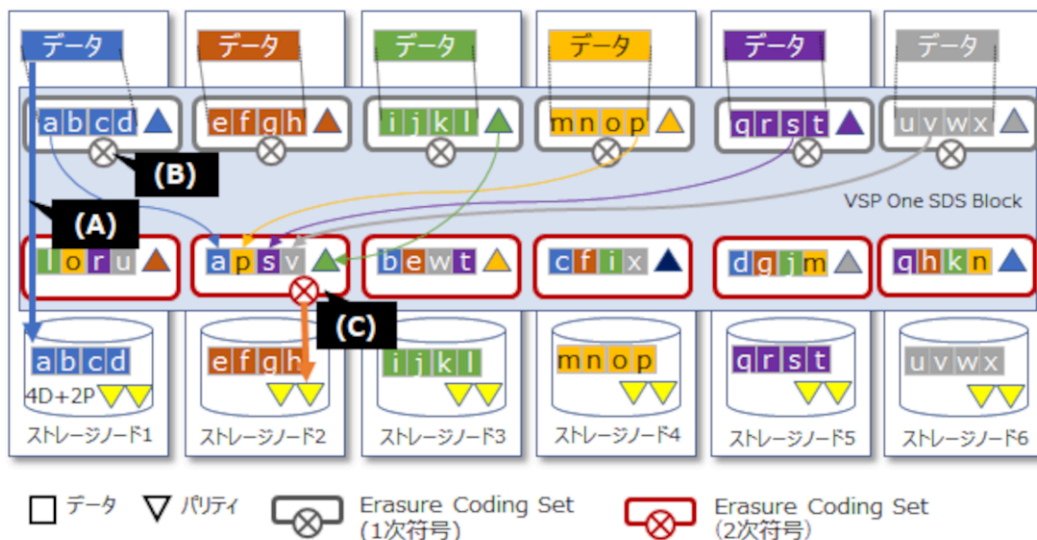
データ データ データ データ データ データ

a b c d e f g h i j k l m n o p q r s t u v w x

(B)

VSP One SDS Block

(A)

l o r u a p s v b e w t c f i x d g j m q h k n

(C)

a b c d
4D+2P

e f g h i j k l m n o p q r s t u v w x

ストレージノード1 ストレージノード2 ストレージノード3 ストレージノード4 ストレージノード5 ストレージノード6

データ パリティ Erasure Coding Set (1次符号) Erasure Coding Set (2次符号)